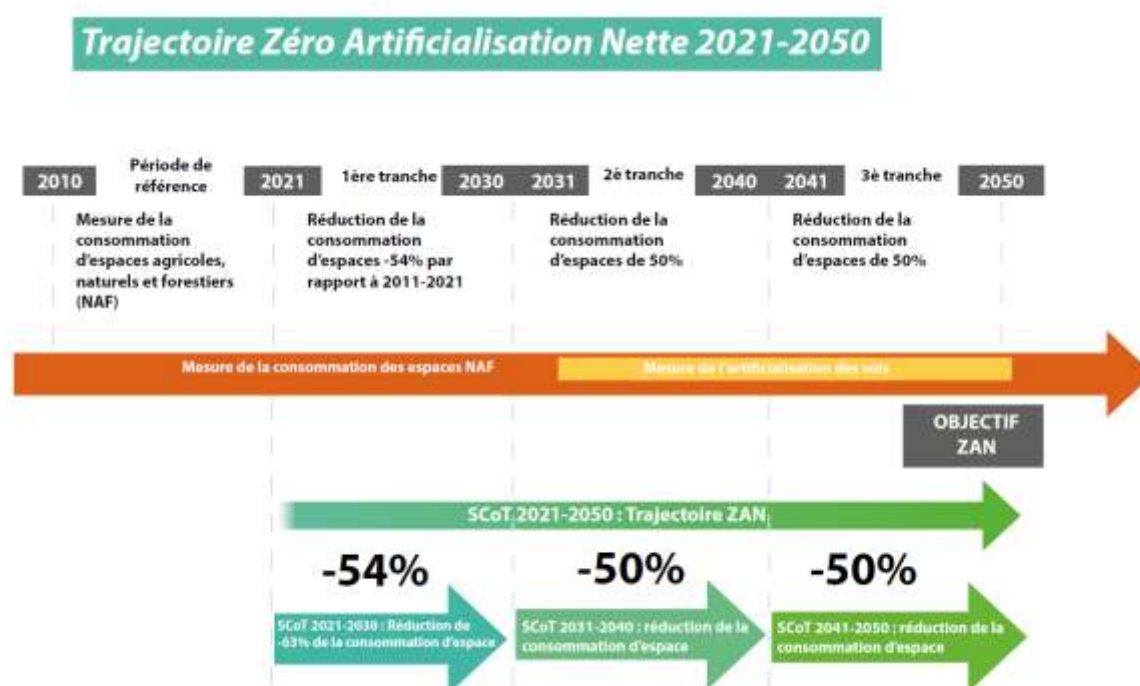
Trajectoire Zéro Artificialisation Nette 2021-2050

2010

Période de référence

2021

1ère tranche

2030

2031

2è tranche

2040

2041

3è tranche

2050

Mesure de la consommation d'espaces agricoles, naturels et forestiers (NAF)

Réduction de la consommation d'espaces -54% par rapport à 2011-2021

Réduction de la consommation d'espaces de 50%

Réduction de la consommation d'espaces de 50%

Mesure de la consommation des espaces NAF

Mesure de l'artificialisation des sols

OBJECTIF ZAN

SCoT 2021-2050 : Trajectoire ZAN

-54%

-50%

-50%

SCoT 2021-2030 : Réduction de -63% de la consommation d'espace

SCoT 2031-2040 : réduction de la consommation d'espace

SCoT 2041-2050 : réduction de la consommation d'espace